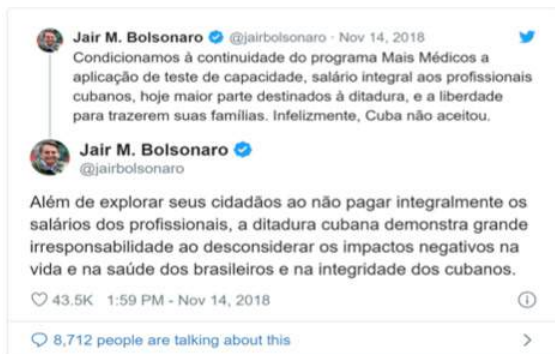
Jair M. Bolsonaro @jairbolsonaro · Nov 14, 2018
Condicionamos à continuidade do programa Mais Médicos a aplicação de teste de capacidade, salário integral aos profissionais cubanos, hoje maior parte destinados à ditadura, e a liberdade para trazerem suas famílias. Infelizmente, Cuba não aceitou.

Jair M. Bolsonaro
@jairbolsonaro

Além de explorar seus cidadãos ao não pagar integralmente os salários dos profissionais, a ditadura cubana demonstra grande irresponsabilidade ao desconsiderar os impactos negativos na vida e na saúde dos brasileiros e na integridade dos cubanos.

43.5K 1:59 PM - Nov 14, 2018

8,712 people are talking about this